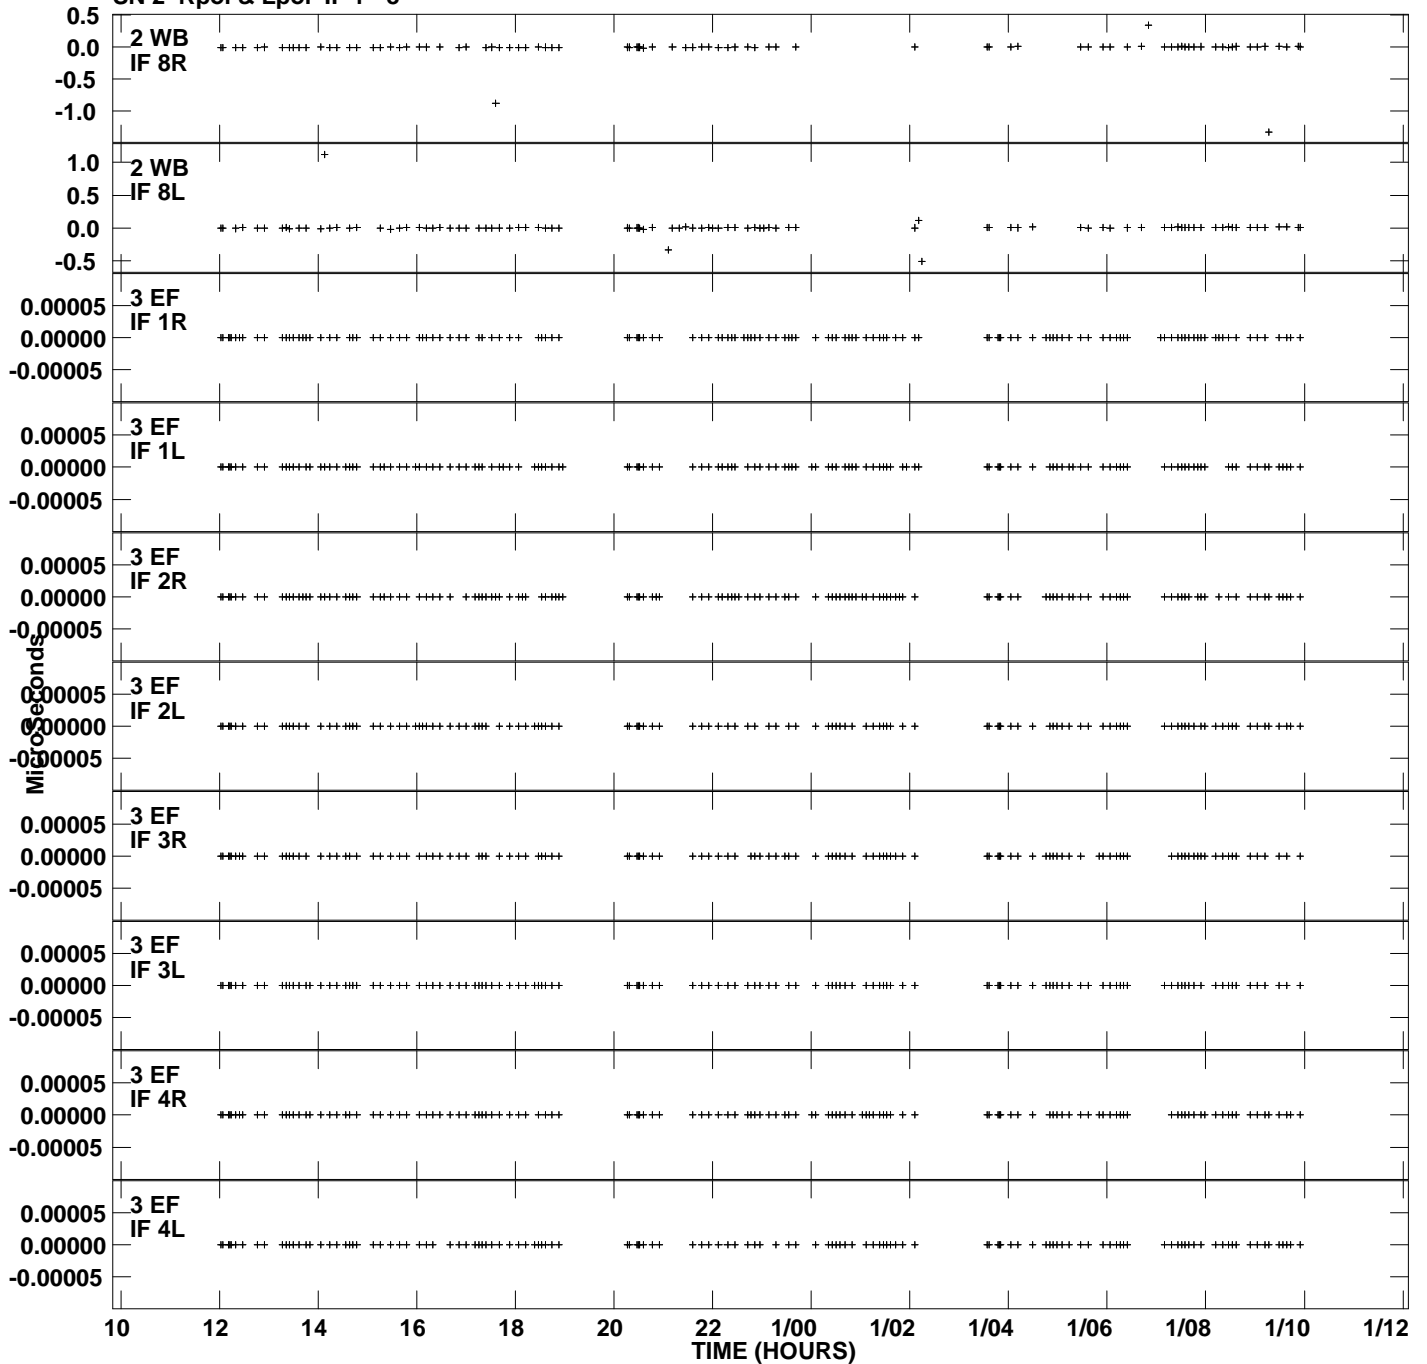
SN 2 Rpol & Lpol IF 1 - 8

0.5
0.0
-0.5
-1.0
2 WB
IF 8R

1.0
0.5
0.0
-0.5
2 WB
IF 8L

0.00005
0.00000
-0.00005
3 EF
IF 1R

0.00005
0.00000
-0.00005
3 EF
IF 1L

0.00005
0.00000
-0.00005
3 EF
IF 2R

0.00005
0.00000
-0.00005
3 EF
IF 2L

0.00005
0.00000
-0.00005
3 EF
IF 3R

0.00005
0.00000
-0.00005
3 EF
IF 3L

0.00005
0.00000
-0.00005
3 EF
IF 4R

0.00005
0.00000
-0.00005
3 EF
IF 4L

MicroSeconds

10 12 14 16 18 20 22 1/00 1/02 1/04 1/06 1/08 1/10 1/12
TIME (HOURS)